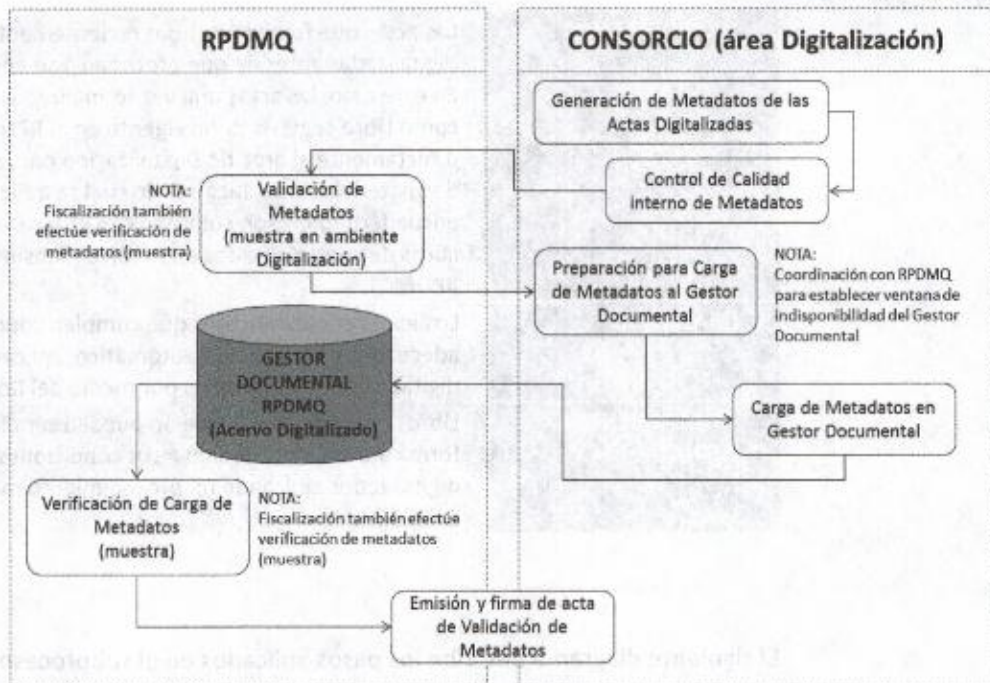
RPDMQ

CONSORCIO (área Digitalización)

Generación de Metadatos de las Actas Digitalizadas

Control de Calidad interno de Metadatos

NOTA:
Fiscalización también efectúe verificación de metadatos (muestra)

Validación de Metadatos (muestra en ambiente Digitalización)

Preparación para Carga de Metadatos al Gestor Documental

NOTA:
Coordinación con RPDMQ para establecer ventana de indisponibilidad del Gestor Documental

GESTOR DOCUMENTAL RPDMQ (Acervo Digitalizado)

Carga de Metadatos en Gestor Documental

Verificación de Carga de Metadatos (muestra)

NOTA:
Fiscalización también efectúe verificación de metadatos (muestra)

Emisión y firma de acta de Validación de Metadatos